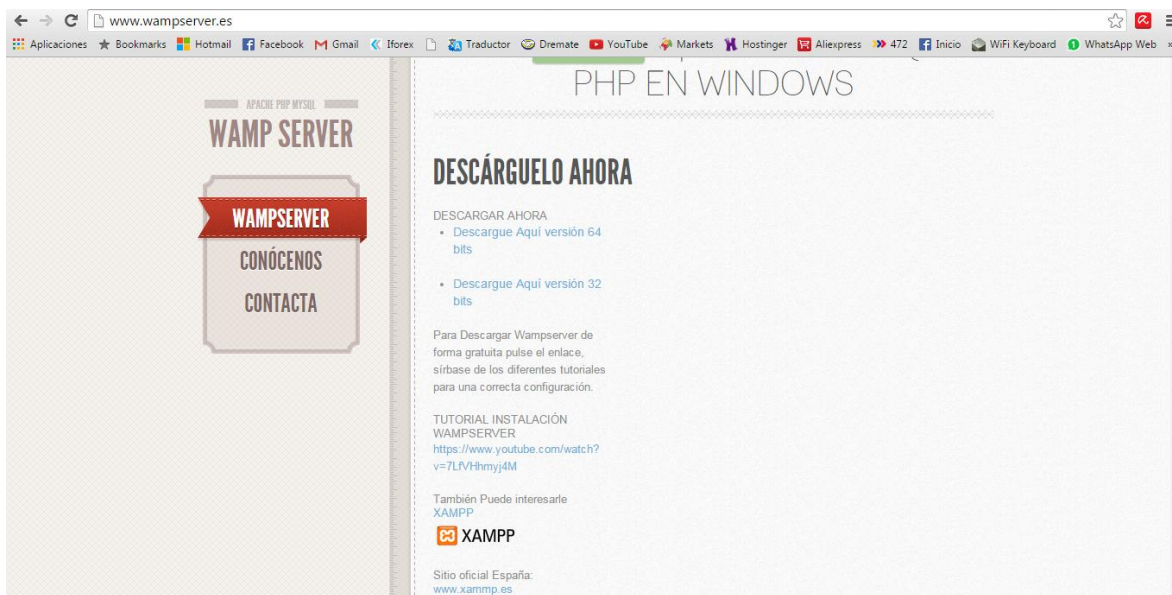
www.wampserver.es

Aplicaciones Bookmarks Hotmail Facebook Gmail Iforex Traductor Dremate YouTube Markets Hostinger Aliexpress 472 Inicio WiFi Keyboard WhatsApp Web

PHP EN WINDOWS

APACHE PHP MYSQL
WAMP SERVER

WAMPSERVER
CONÓCENOS
CONTACTA

DESCÁRGUELO AHORA

DESCARGAR AHORA
- Descargue Aquí versión 64 bits
- Descargue Aquí versión 32 bits

Para Descargar Wampserver de forma gratuita pulse el enlace, sírbase de los diferentes tutoriales para una correcta configuración.

TUTORIAL INSTALACIÓN WAMPSERVER
https://www.youtube.com/watch?v=7LfVHhmyj4M

También Puede interesarle
XAMPP

XAMPP

Sitio oficial España:
www.xammp.es